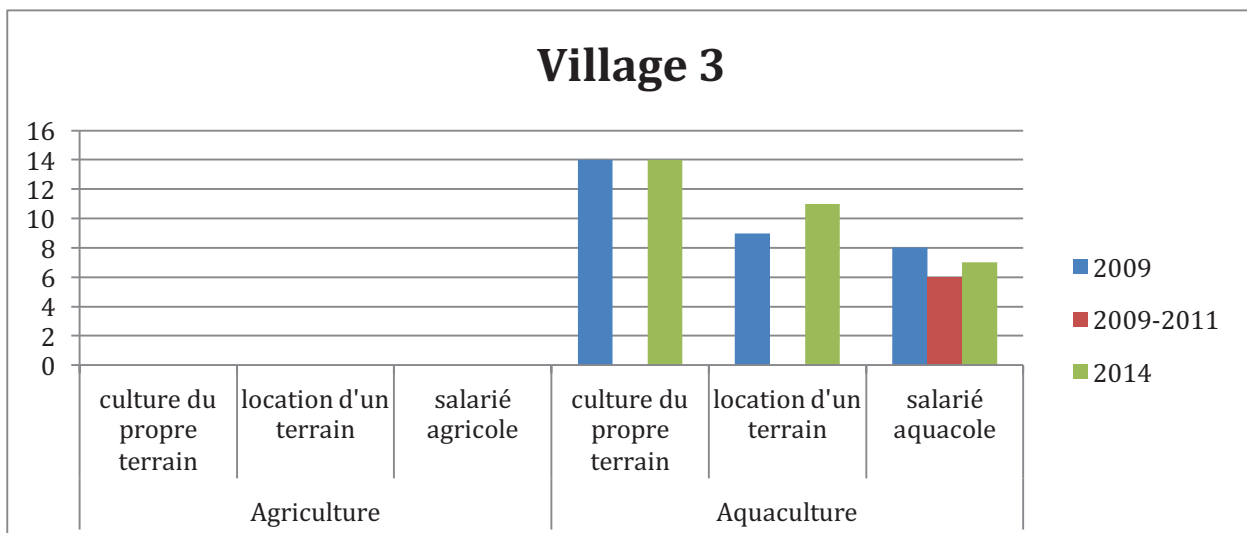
Village 3

16
14
12
10
8
6
4
2
0

culture du propre terrain
location d'un terrain
salarié agricole
culture du propre terrain
location d'un terrain
salarié aquacole

Agriculture
Aquaculture

2009
2009-2011
2014